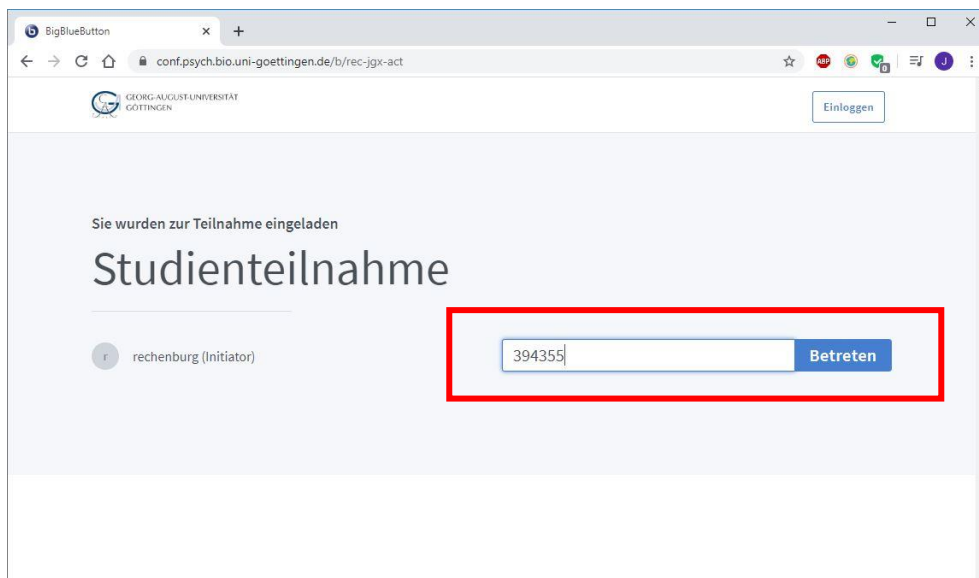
BigBlueButton
×
+

conf.psych.bio.uni-goettingen.de/b/rec-jgx-act

ABP

J

GEORG-AUGUST-UNIVERSITÄT GÖTTINGEN

Einloggen

Sie wurden zur Teilnahme eingeladen

Studienteilnahme

r

rechenburg (Initiator)

394355

Betreten